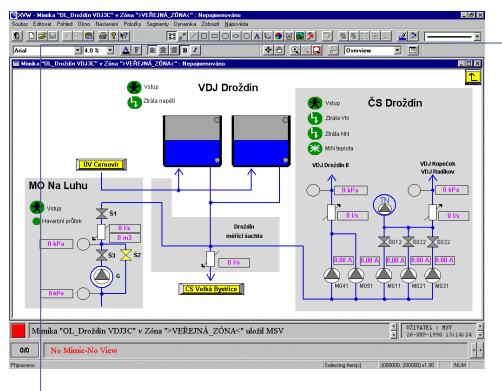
XVW - Mimika "OL_Droždín VDJ3C" v Zóna "VEŘEJNÁ_ZÓNA<" - Nepojmenováno

Soubor Editovat Pohled Okno Nastavení Položky Segmenty Dynamika Zobrazit Nápověda

Arial 4.0 % A F B I

Overview

Mimika "OL_Droždín VDJ3C" v Zóna "VEŘEJNÁ_ZÓNA<" : Nepojmenováno

Vstup

Ztráta napětí

VDJ Droždín

ČS Droždín

Vstup

Ztráta VN

Ztráta NN

MIN teplota

ÚV Černovír

VDJ Droždín II

VDJ Kopeček
VDJ Radíkov

MO Na Luhu

Vstup

Havarijní průtok

S1

0 kPa

0 l/s

0 m3

S3

S2

G

0 kPa

0 l/s

Droždín
měřicí šachta

0 l/s

ČS Velká Bystřice

0 kPa

0 kPa

0 l/s

0 l/s

TN

S012

S022

S032

0.00 A

0.00 A

0.00 A

0.00 A

0.00 A

M041

M051

M011

M021

M031

Mimika "OL_Droždín VDJ3C" v Zóna ">VEŘEJNÁ_ZÓNA<" uložil MSV

UŽIVATEL : MSV
26-KVĚ-1998 13:14:24

0/0

No Mimic-No View

Připraveno

Selecting Item(s)

NUM